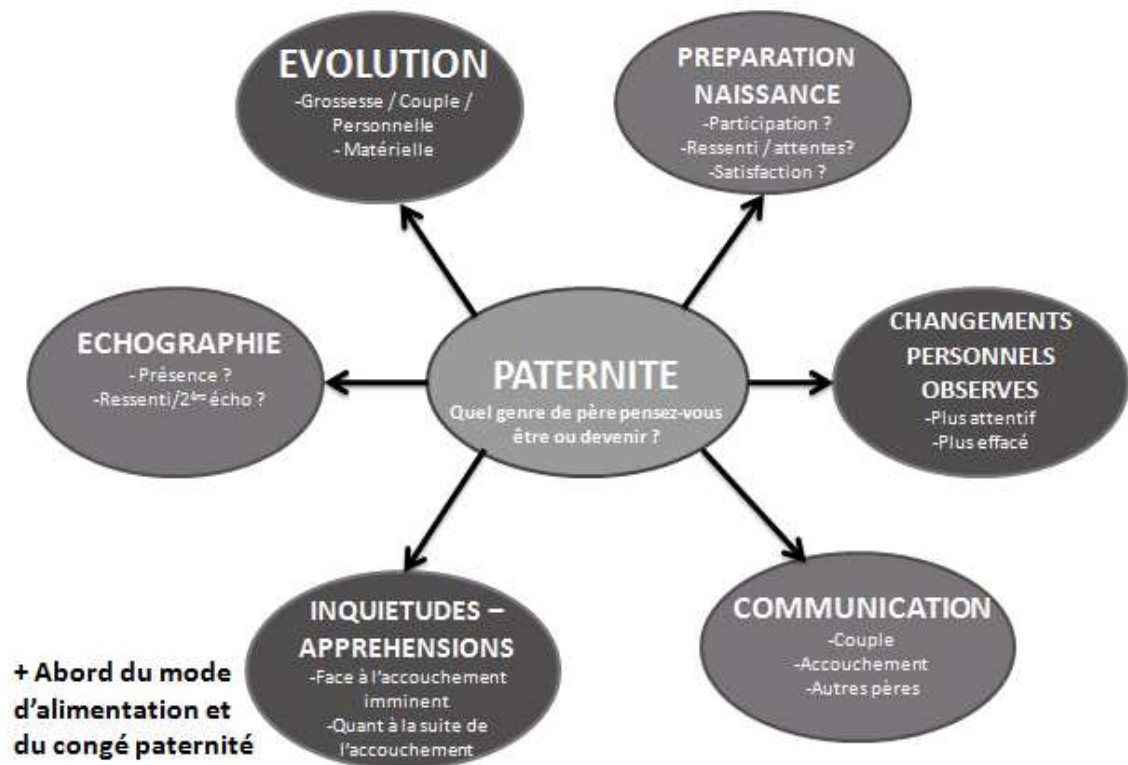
EVOLUTION
-Grossesse / Couple / Personnelle
- Matérielle

PREPARATION NAISSANCE
-Participation ?
-Ressenti / attentes?
-Satisfaction ?

ECHOGRAPHIE
- Présence ?
-Ressenti/$2^{ème}$ écho ?

PATERNITE
Quel genre de père pensez-vous être ou devenir ?

CHANGEMENTS PERSONNELS OBSERVES
-Plus attentif
-Plus effacé

INQUIETUDES – APPREHENSIONS
-Face à l'accouchement imminent
-Quant à la suite de l'accouchement

COMMUNICATION
-Couple
-Accouchement
-Autres pères

+ Abord du mode d'alimentation et du congé paternité